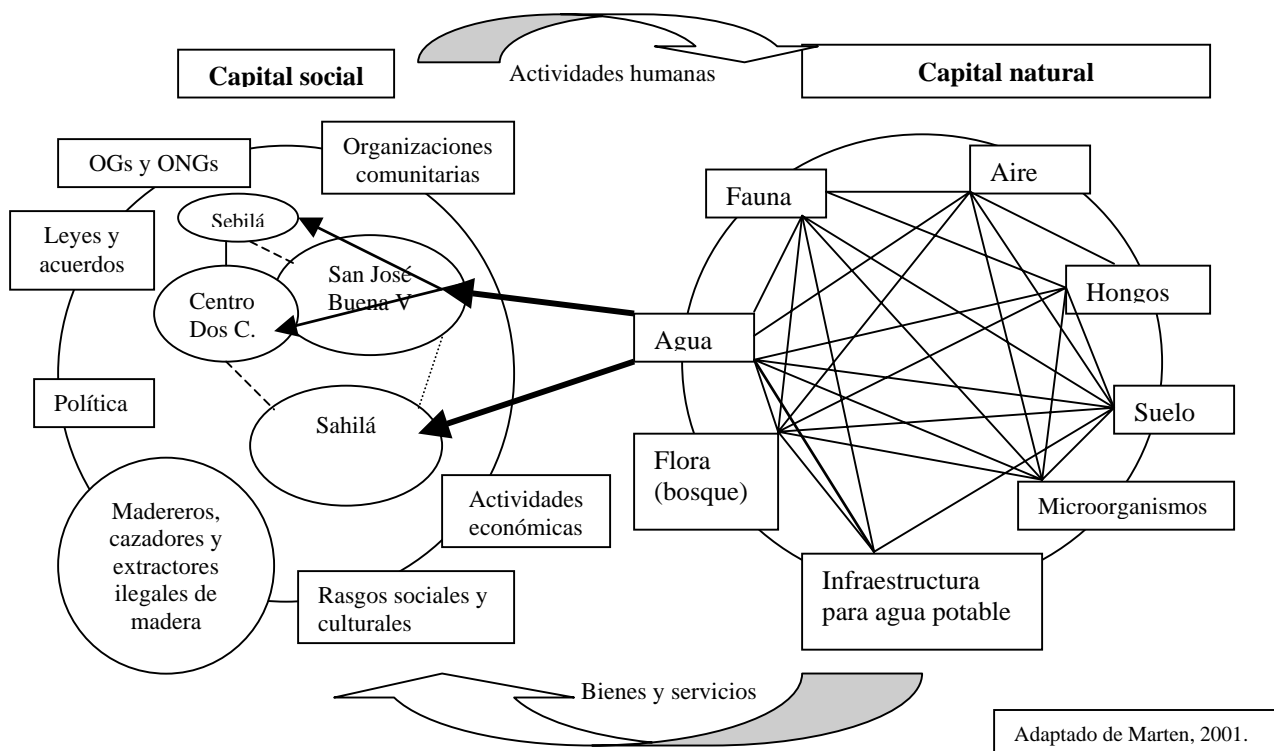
Capital social

Actividades humanas

Capital natural

OGs y ONGs

Organizaciones comunitarias

Sebilá

Leyes y acuerdos

Centro Dos C.

San José Buena V

Política

Sahilá

Madereros, cazadores y extractores ilegales de madera

Actividades económicas

Rasgos sociales y culturales

Fauna

Aire

Hongos

Agua

Suelo

Flora (bosque)

Microorganismos

Infraestructura para agua potable

Bienes y servicios

Adaptado de Marten, 2001.